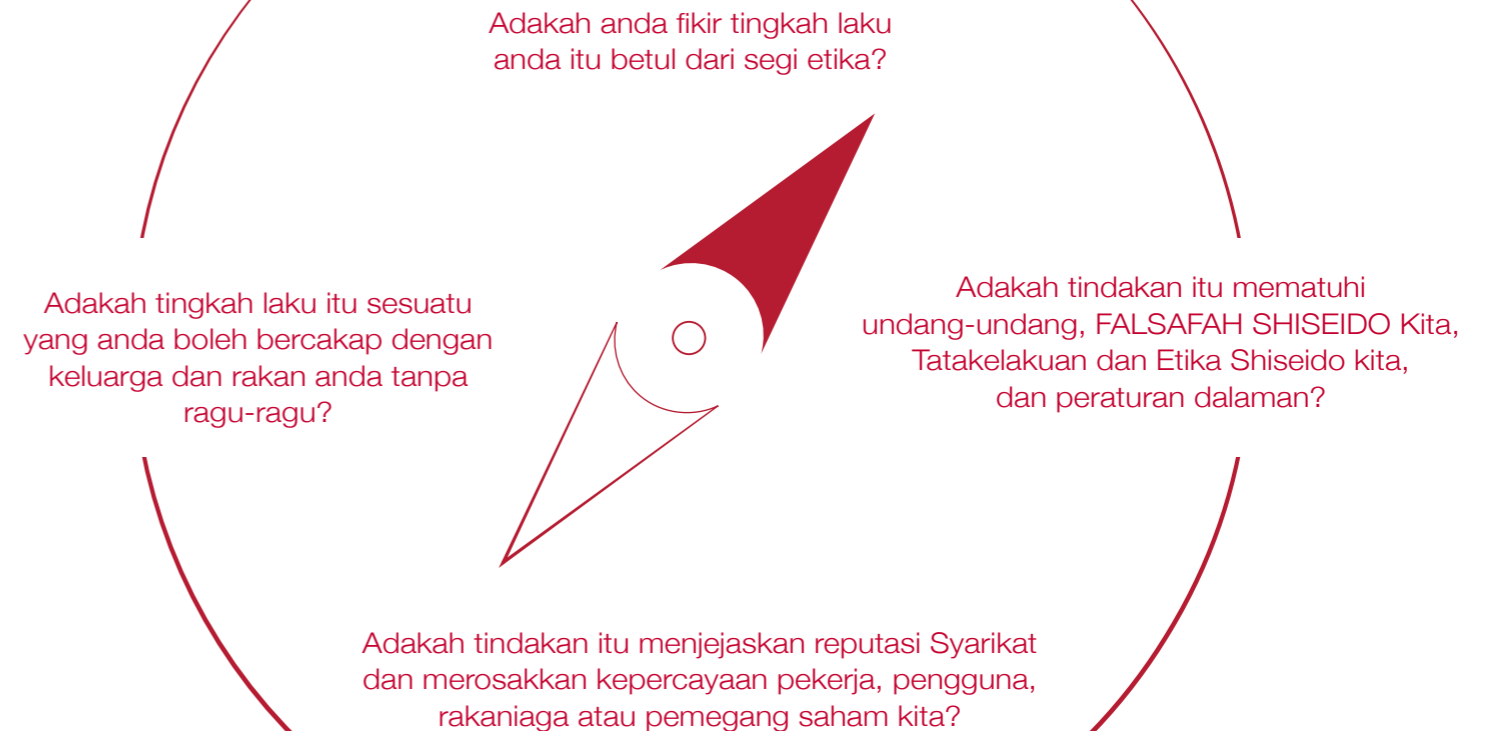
Adakah anda fikir tingkah laku anda itu betul dari segi etika?

Adakah tingkah laku itu sesuatu yang anda boleh bercakap dengan keluarga dan rakan anda tanpa ragu-ragu?

Adakah tindakan itu mematuhi undang-undang, FALSAFAH SHISEIDO Kita, Tatakelakuan dan Etika Shiseido kita, dan peraturan dalaman?

Adakah tindakan itu menjejaskan reputasi Syarikat dan merosakkan kepercayaan pekerja, pengguna, rakaniaga atau pemegang saham kita?